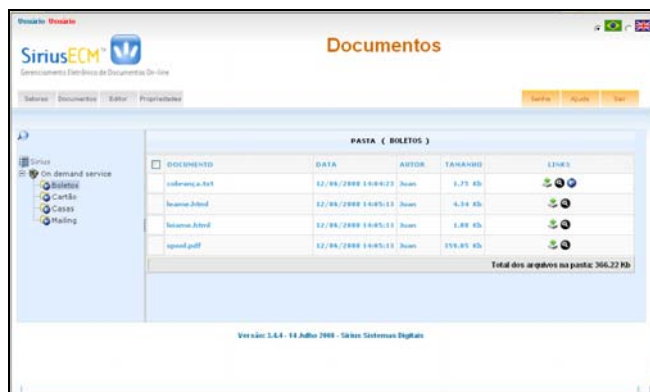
Usuário: Usuário

SiriusECM™

Gerenciamento Eletrônico de Documentos On-line

Documentos

Setores | Documentos | Editor | Propriedades

Senha | Ajuda | Sair

Sirius
On demand service
Boletos
Cartão
Casas
Mailing

PASTA ( BOLETOS )

| DOCUMENTO | DATA | AUTOR | TAMANHO | LINKS |
|---|---|---|---|---|
| cobrança.txt | 12/06/2008 14:04:23 | Juan | 3.75 Kb | |
| boarse.html | 12/06/2008 14:05:11 | Juan | 4.34 Kb | |
| boarse.html | 12/06/2008 14:05:11 | Juan | 1.88 Kb | |
| spool.pdf | 12/06/2008 14:05:11 | Juan | 359.85 Kb | |

Total dos arquivos na pasta: 366.22 Kb

Versão: 3.4.4 - 14 Julho 2008 - Sirius Sistemas Digitais